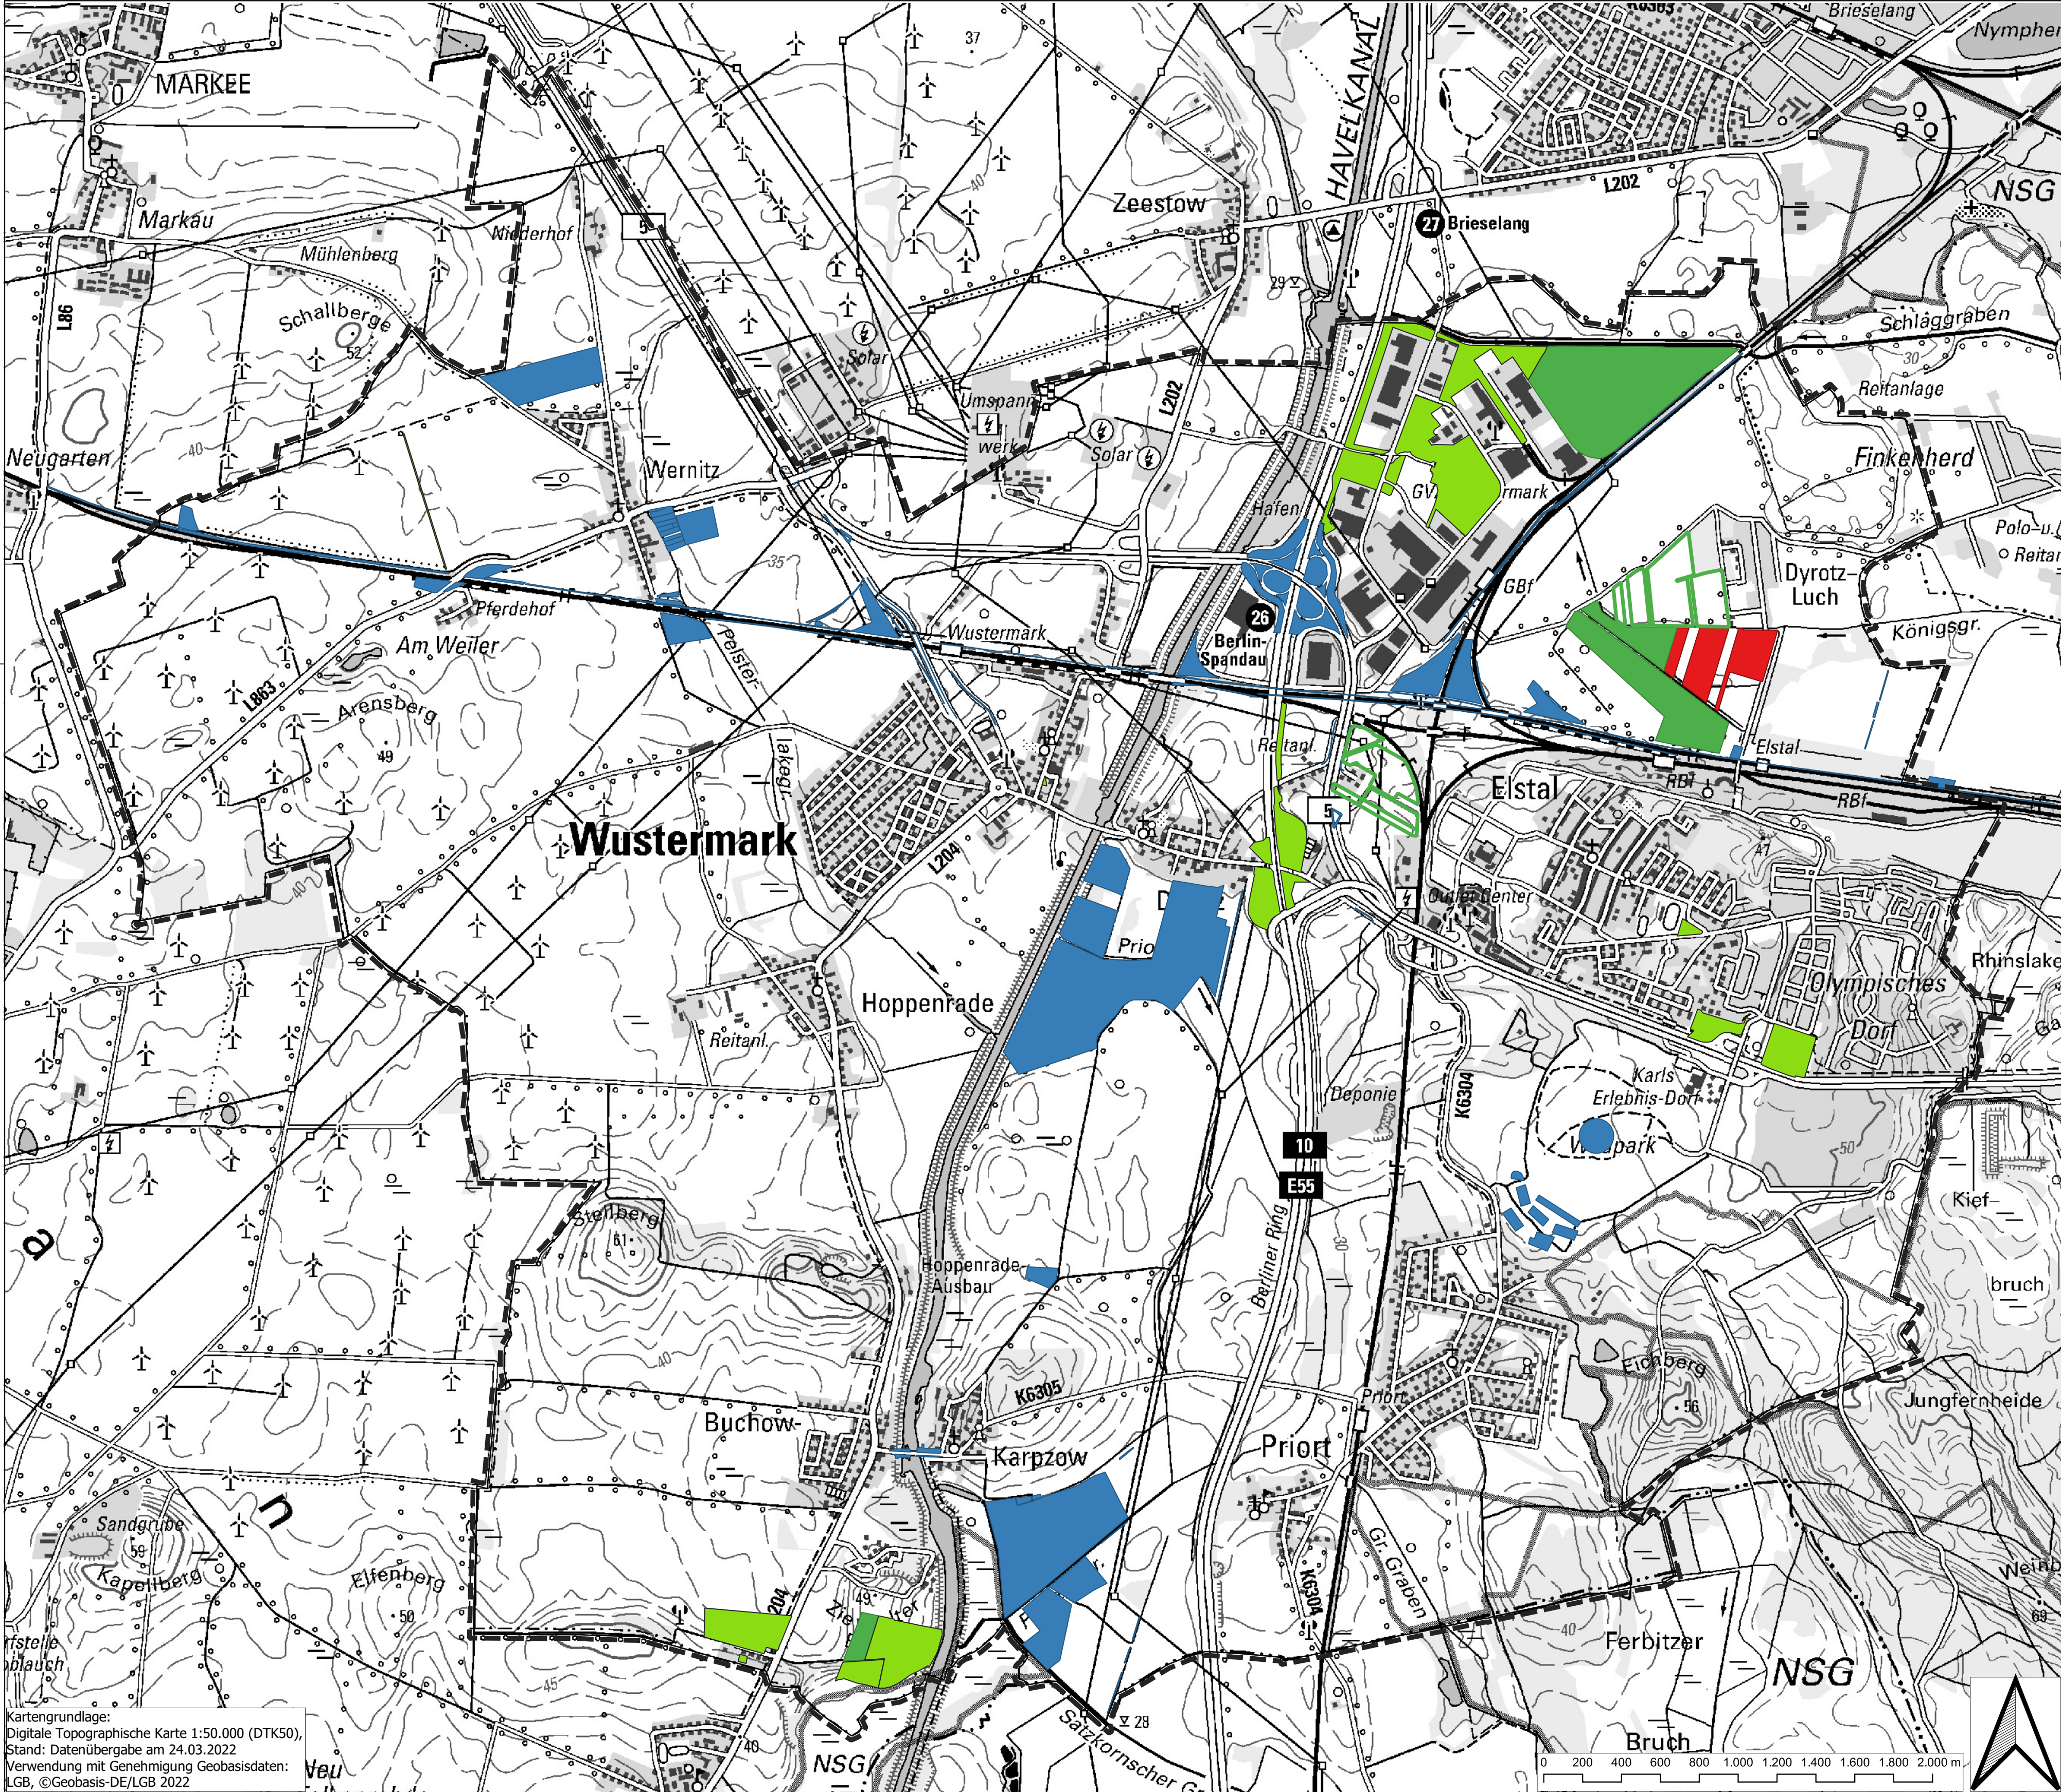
MARKEE
Markau
Mühlenberg
Schallberge
52
L86
Niederhof
5
37
Zeestow
HAVELKANAL
Brieselang
Nympher
27 Brieselang
L202
NSG
Schlaggraben
Reitanlage
Finkenherd
Polo-u.
Reitan
Dyrotz-Luch
Königsgr.
Neugarten
40
Wernitz
Solar
Umspann-werk
Solar
L202
Hafen
GV
rmark
GBf
Pferdehof
Am Weiler
L863
Arensberg
49
Pelster
35
Wustermark
26
Berlin-Spandau
Reitanl.
Elstal
Elstal
RBf
RBf
5
Wustermark
L204
Hoppenrade
Reitanl.
Prio
Outlet Center
Olympisches Dorf
Rhinslake
Karls Erlebnis-Dorf
park
Deponie
K6304
10
E55
50
Kief
Stellberg
61
Hoppenrade-Ausbau
Berliner Ring
bruch
Eichberg
56
Jungfernheide
K6305
Buchow-
Karpzow
Priort
Priort
Sandgrube
Kapellberg
Elfenberg
50
204
Zie
49
ter
Gr. Graben
K6304
Weinb
Ferbitzer
NSG
40
45
40
NSG
29
Satzkornscher G
Bruch
a
n
Kartengrundlage:
Digitale Topographische Karte 1:50.000 (DTK50),
Stand: Datenübergabe am 24.03.2022
Verwendung mit Genehmigung Geobasisdaten:
LGB, ©Geobasis-DE/LGB 2022
0 200 400 600 800 1.000 1.200 1.400 1.600 1.800 2.000 m